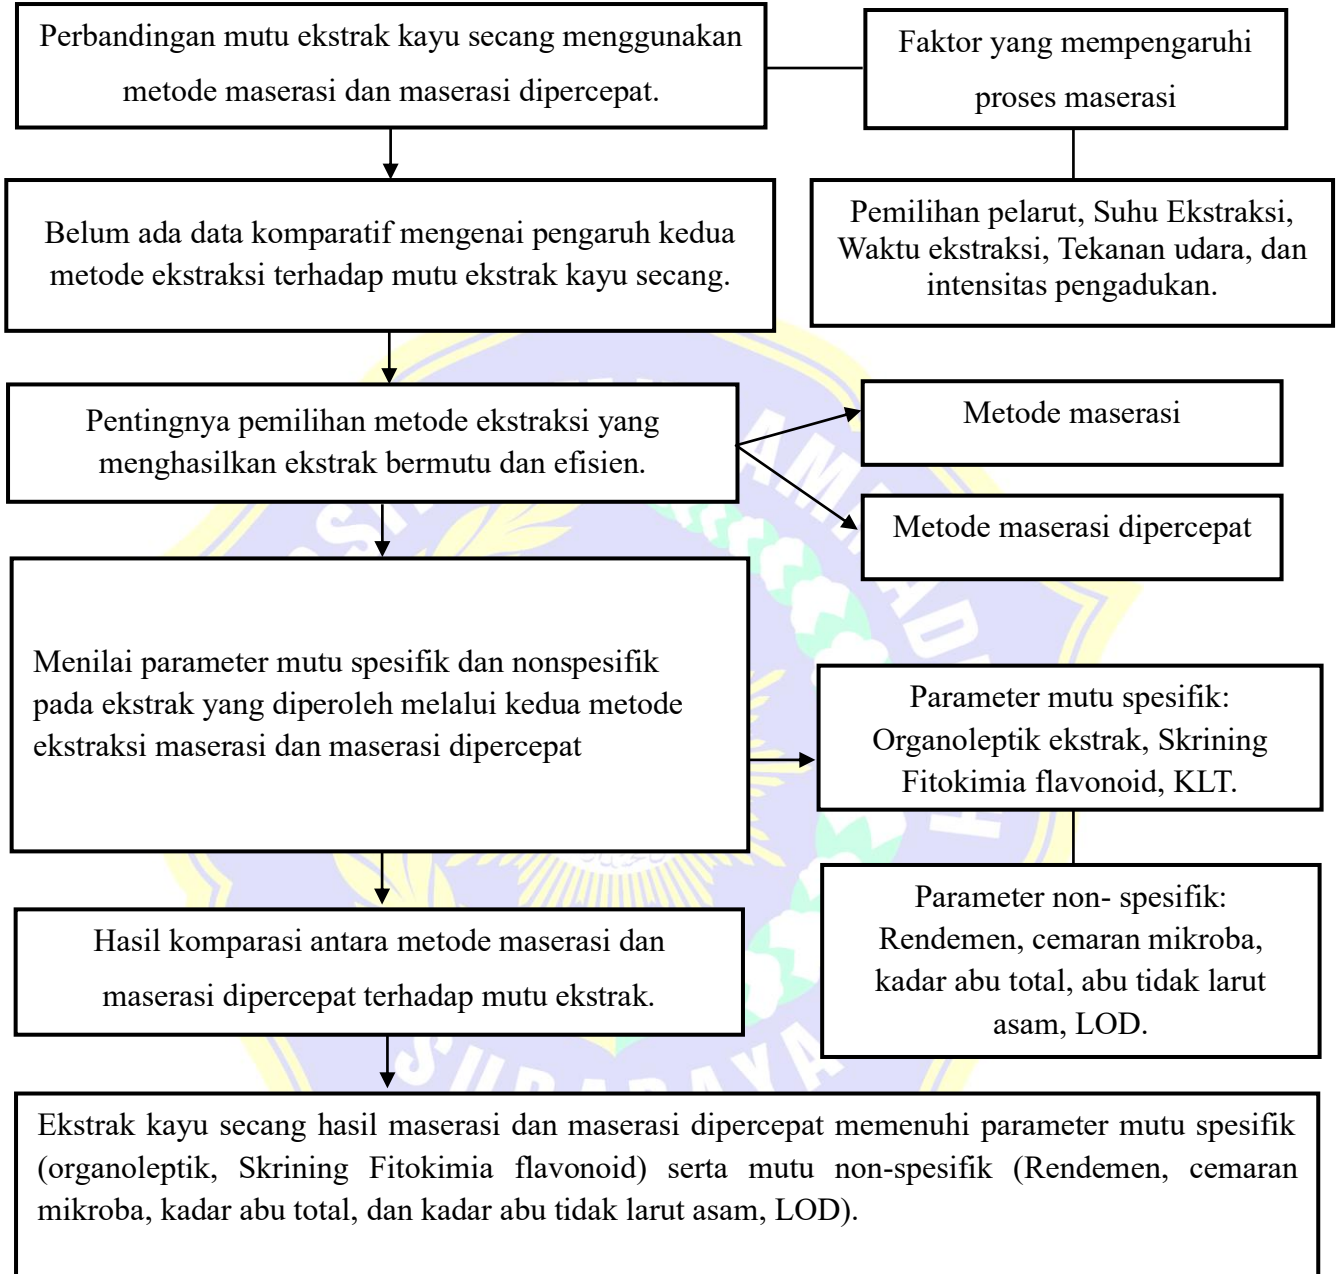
Perbandingan mutu ekstrak kayu secang menggunakan metode maserasi dan maserasi dipercepat.

Faktor yang mempengaruhi proses maserasi

Belum ada data komparatif mengenai pengaruh kedua metode ekstraksi terhadap mutu ekstrak kayu secang.

Pemilihan pelarut, Suhu Ekstraksi, Waktu ekstraksi, Tekanan udara, dan intensitas pengadukan.

Pentingnya pemilihan metode ekstraksi yang menghasilkan ekstrak bermutu dan efisien.

Metode maserasi

Metode maserasi dipercepat

Menilai parameter mutu spesifik dan nonspesifik pada ekstrak yang diperoleh melalui kedua metode ekstraksi maserasi dan maserasi dipercepat

Parameter mutu spesifik: Organoleptik ekstrak, Skrining Fitokimia flavonoid, KLT.

Parameter non- spesifik: Rendemen, cemaran mikroba, kadar abu total, abu tidak larut asam, LOD.

Hasil komparasi antara metode maserasi dan maserasi dipercepat terhadap mutu ekstrak.

Ekstrak kayu secang hasil maserasi dan maserasi dipercepat memenuhi parameter mutu spesifik (organoleptik, Skrining Fitokimia flavonoid) serta mutu non-spesifik (Rendemen, cemaran mikroba, kadar abu total, dan kadar abu tidak larut asam, LOD).